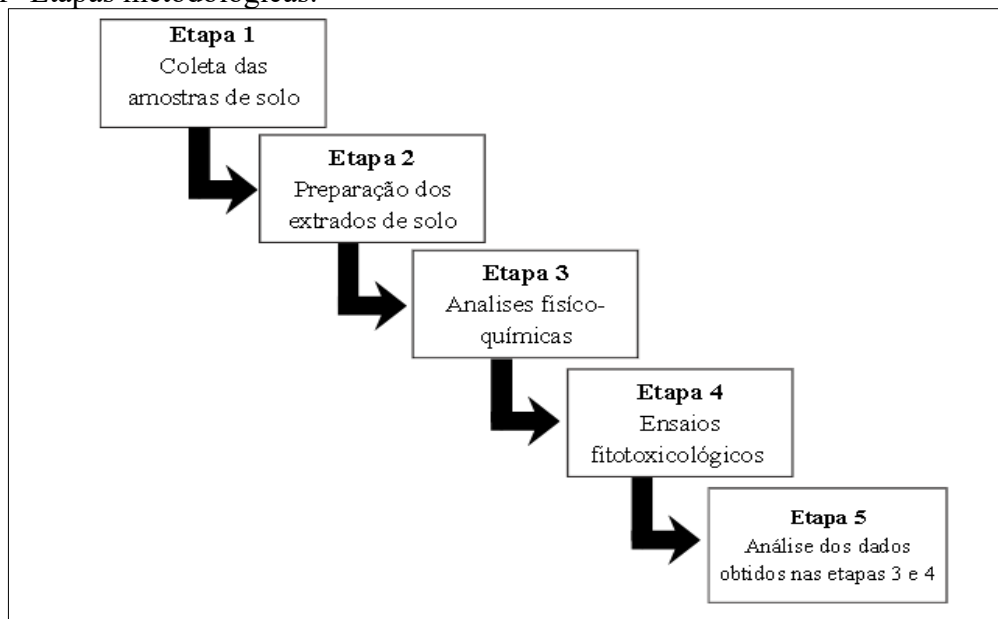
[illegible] Etapas metodológicas.

Etapa 1
Coleta das amostras de solo

Etapa 2
Preparação dos extrados de solo

Etapa 3
Analises fisíco-químicas

Etapa 4
Ensaios fitotoxicológicos

Etapa 5
Análise dos dados obtidos nas etapas 3 e 4